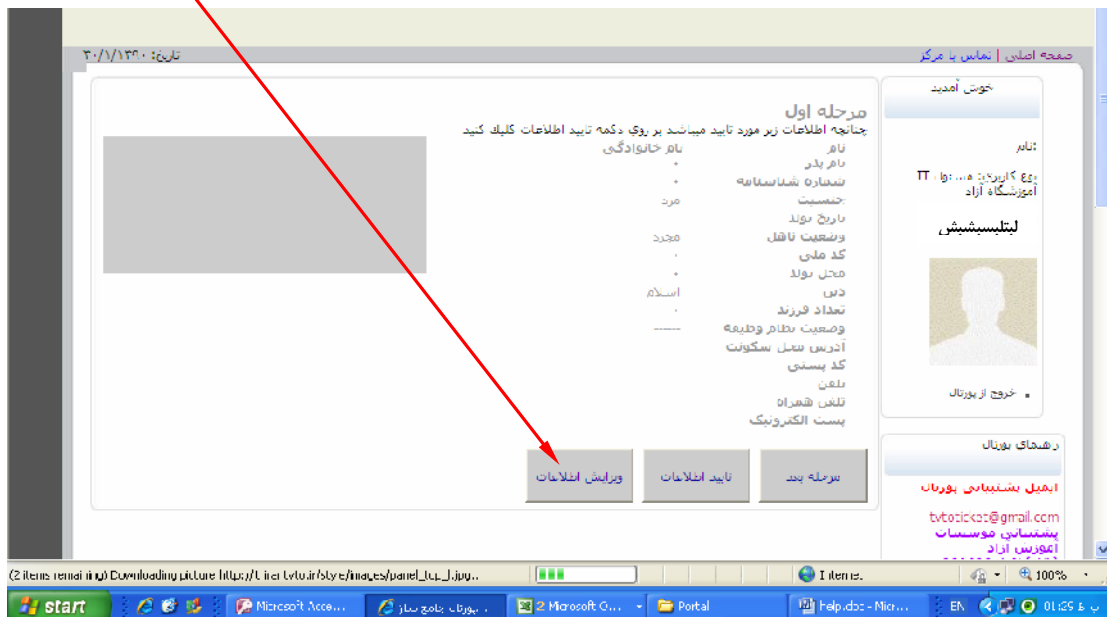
صفحه اصلی | تماس با مرکز
تاریخ: ۳۰/۱/۱۳۹۰

خوش آمدید

نام:
نوع کاربری: مسئول آموزشگاه آزاد

لیتلیسبشیش

خروج از پورتال

مرحله اول
چنانچه اطلاعات زیر مورد تایید میباشد بر روی دکمه تایید اطلاعات کلیک کنید

نام
نام خانوادگی
نام پدر ۰
شماره شناسنامه ۰
جنسیت مرد
تاریخ تولد
وضعیت تاهل مجرد
کد ملی ۰
محل تولد ۰
دین اسلام
تعداد فرزند ۰
وضعیت نظام وظیفه ------
آدرس محل سکونت
کد پستی
تلفن
تلفن همراه
پست الکترونیک

مرحله بعد | تایید اطلاعات | ویرایش اطلاعات

راهنمای پورتال
ایمیل پشتیبانی پورتال
tvtoticket@gmail.com
پشتیبانی موسسات آموزش آزاد

(2 items remaining) Downloading picture http://tinet.tvto.ir/style/images/panel_top_l.jpg...
Internet
100%

start | Microsoft Acce... | پورتال جامع ساز... | 2 Microsoft O... | Portal | Help.doc - Micr... | EN | 01:25 ب ظ